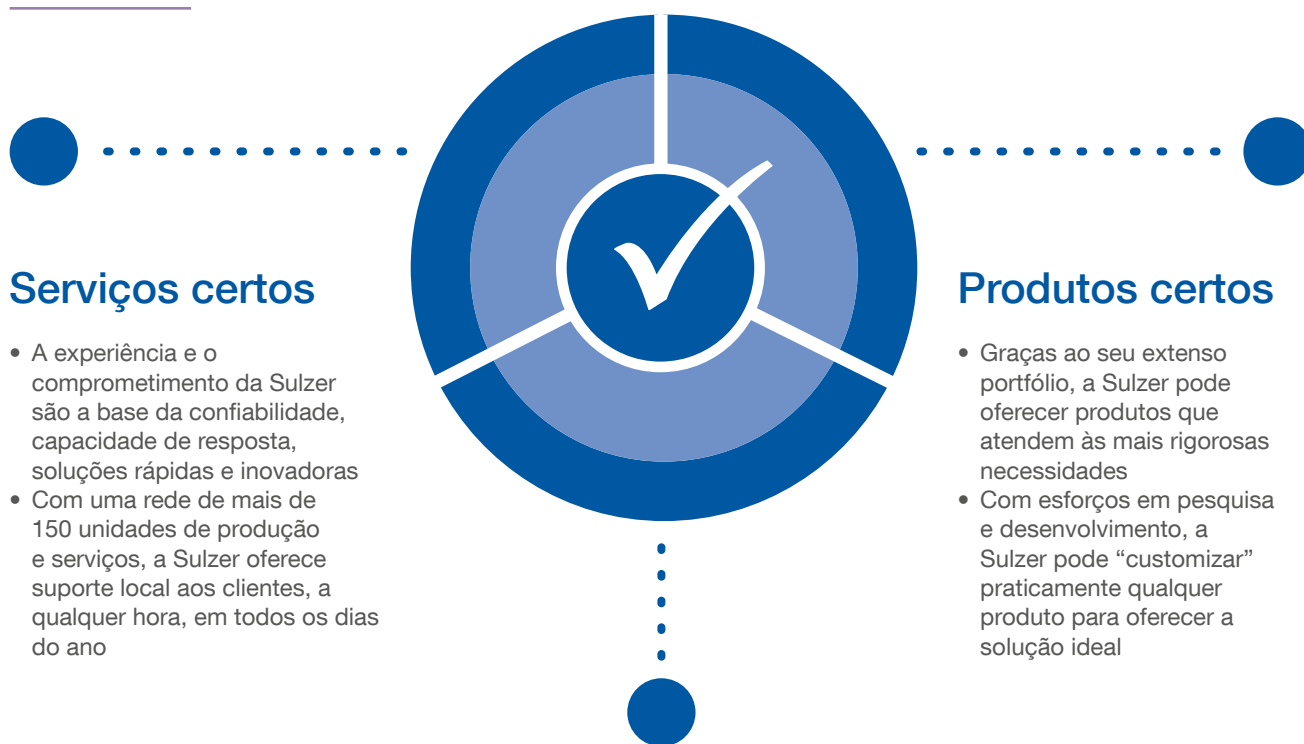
Serviços certos

• A experiência e o comprometimento da Sulzer são a base da confiabilidade, capacidade de resposta, soluções rápidas e inovadoras
• Com uma rede de mais de 150 unidades de produção e serviços, a Sulzer oferece suporte local aos clientes, a qualquer hora, em todos os dias do ano

Produtos certos

• Graças ao seu extenso portfólio, a Sulzer pode oferecer produtos que atendem às mais rigorosas necessidades
• Com esforços em pesquisa e desenvolvimento, a Sulzer pode “customizar” praticamente qualquer produto para oferecer a solução ideal